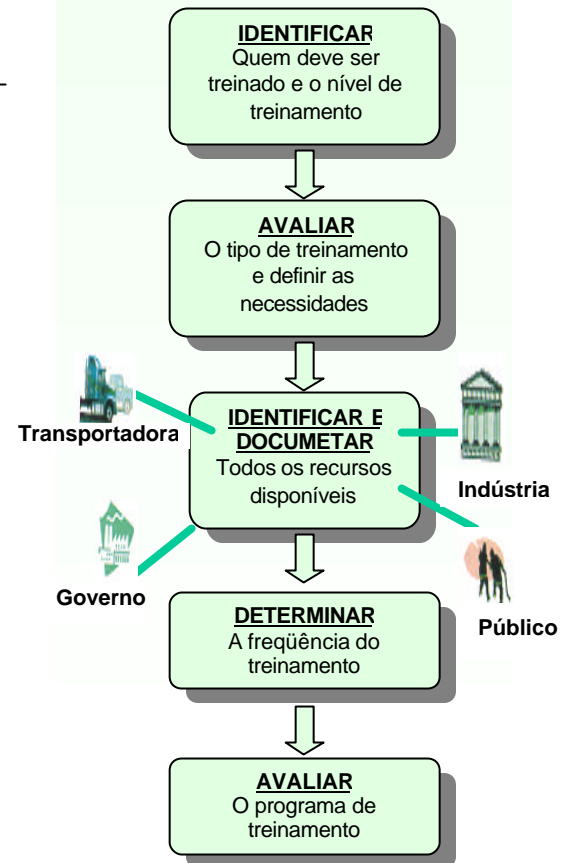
IDENTIFICAR
Quem deve ser treinado e o nível de treinamento

AVALIAR
O tipo de treinamento e definir as necessidades

Transportadora

IDENTIFICAR E DOCUMETAR
Todos os recursos disponíveis

Indústria

Governo

Público

DETERMINAR
A freqüência do treinamento

AVALIAR
O programa de treinamento